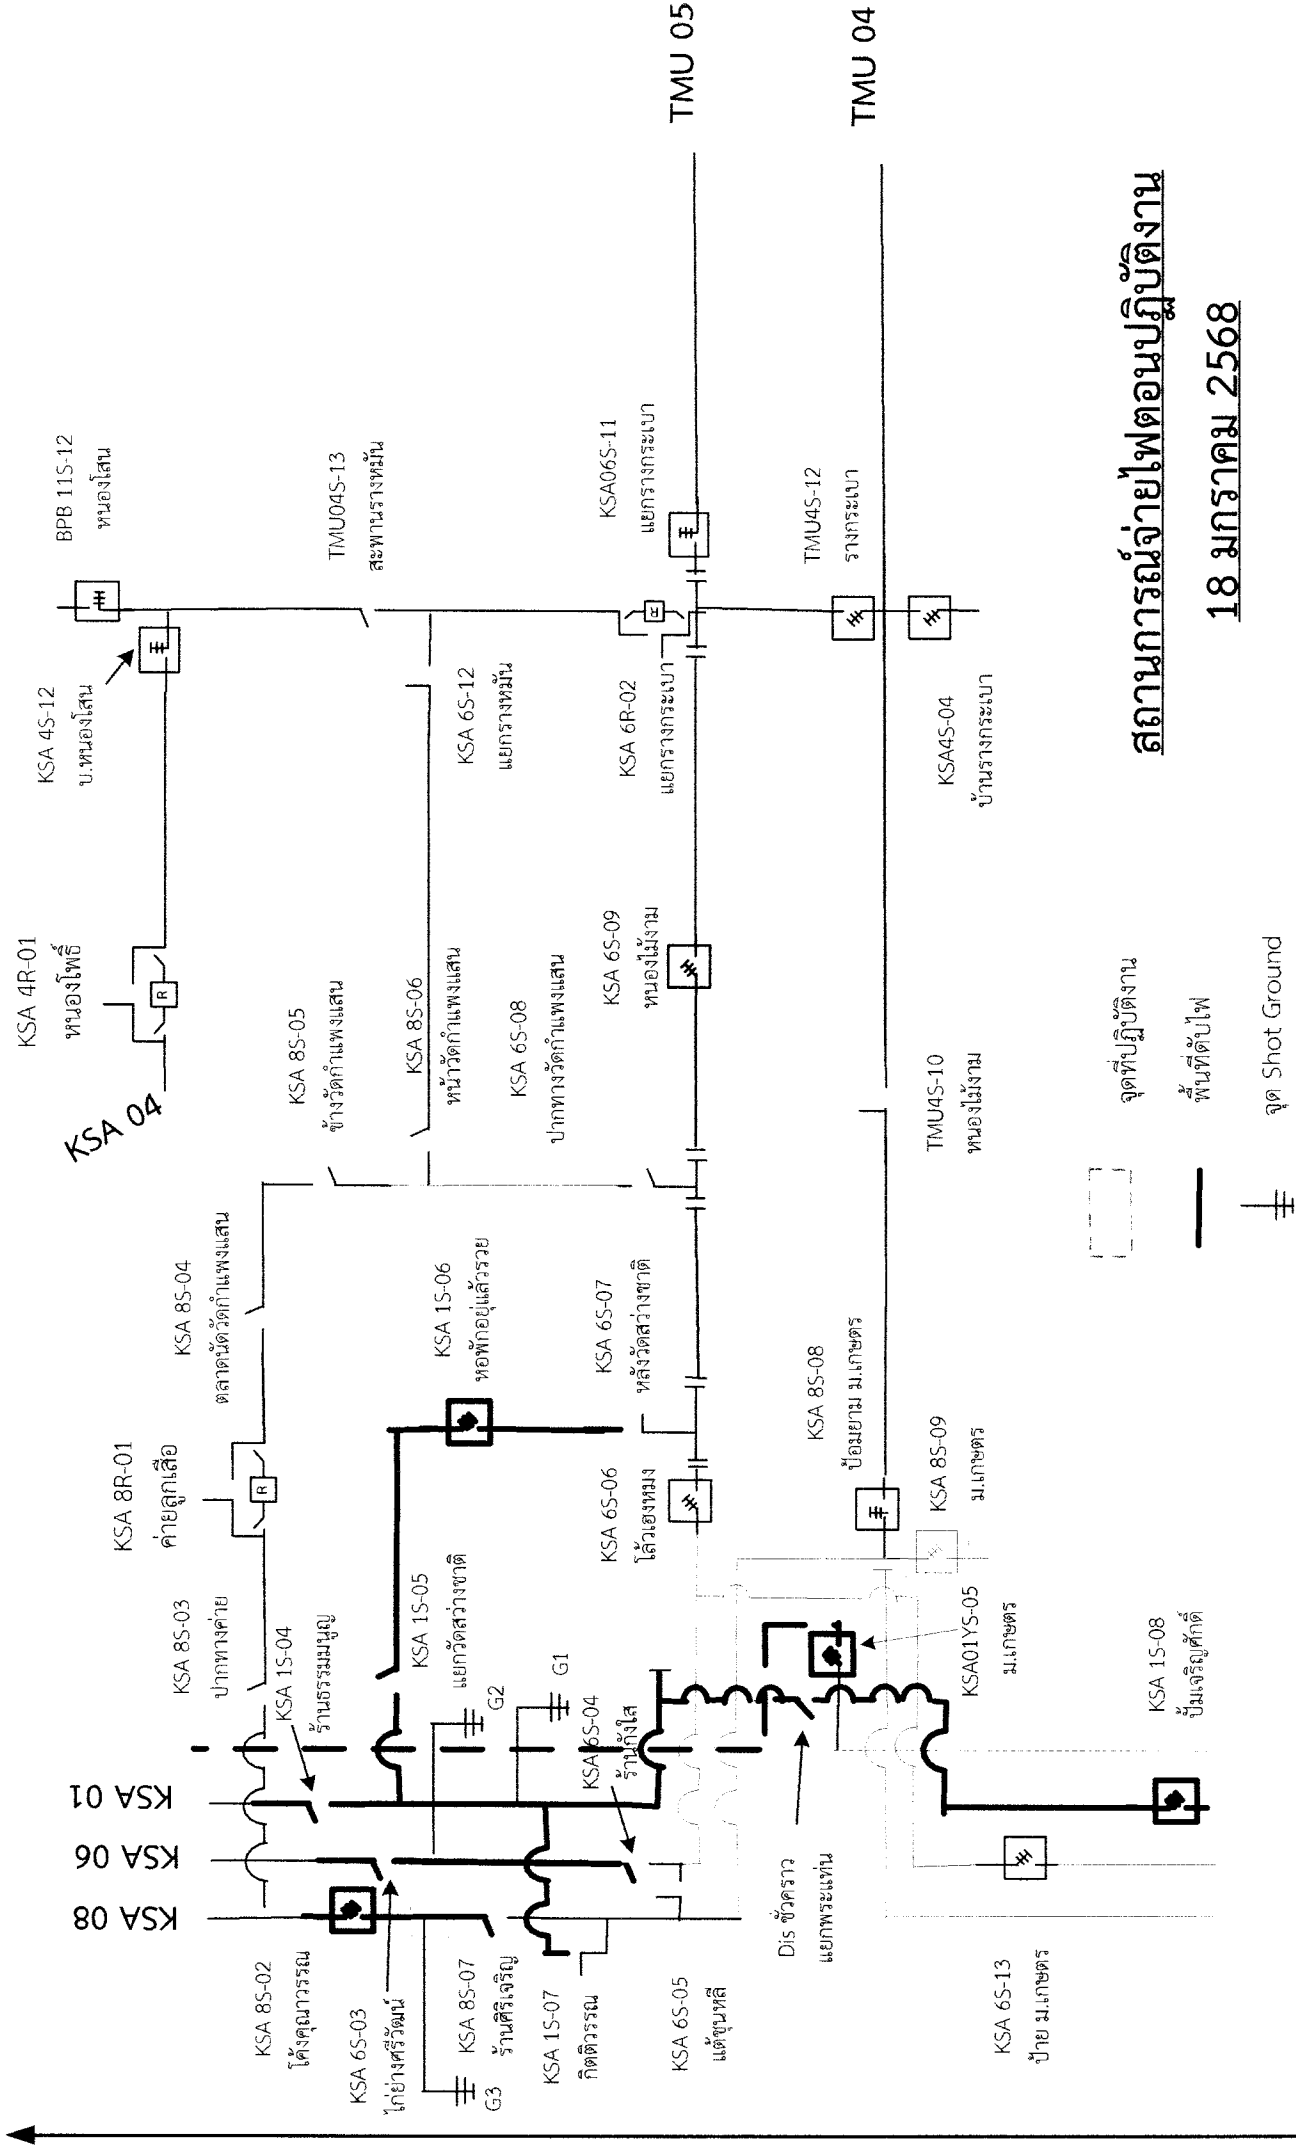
สถานการณ์จ่ายไฟตอนปฏิบัติงาน

18 มกราคม 2568

TMU 05

TMU 04

BPB 11S-12
หนองโสน

KSA 4S-12
บ.หนองโสน

TMU04S-13
สะพานรางหมื่น

KSA06S-11
แยกรางกระเบา

KSA 6R-02
แยกรางกระเบา

TMU4S-12
รางกระเบา

KSA4S-04
บ้านรางกระเบา

KSA 6S-12
แยกรางหมื่น

KSA 4R-01
หนองโพธิ์

KSA 04

KSA 8S-05
ข้างวัดกำแพงแสน

KSA 8S-06
หน้าวัดกำแพงแสน

KSA 6S-08
ปากทางวัดกำแพงแสน

KSA 6S-09
หนองไม้งาม

TMU4S-10
หนองไม้งาม

KSA 8S-04
ตลาดนัดวัดกำแพงแสน

KSA 1S-06
หอพักอยู่แล้วรวย

KSA 6S-07
หลังวัดสว่างชาติ

KSA 8S-08
ป้อมยาม ม.เกษตร

KSA 8S-09
ม.เกษตร

KSA 8R-01
ค่ายลูกเสือ

KSA 6S-06
โค้งเฮงหมง

KSA 8S-03
ปากทางค่าย

KSA 1S-04
ร้านธรรมมนูญ

KSA 1S-05
แยกวัดสว่างชาติ

G2

G1

KSA 6S-04
ร้านกิ่งใส

KSA01YS-05
ม.เกษตร

KSA 1S-08
ปั๊มเจริญศักดิ์

KSA 01

KSA 06

KSA 08

Dis ชั่วคราว
แยกพระแท่น

KSA 8S-02
โค้งคุณาวรรณ

KSA 6S-03
ไก่ย่างศรีวัฒน์

G3

KSA 8S-07
ร้านศรีเจริญ

KSA 1S-07
กิตติวรรณ

KSA 6S-05
แต้ชูหลี

KSA 6S-13
ป้าย ม.เกษตร

จุดที่ปฏิบัติงาน

พื้นที่ดับไฟ

จุด Shot Ground